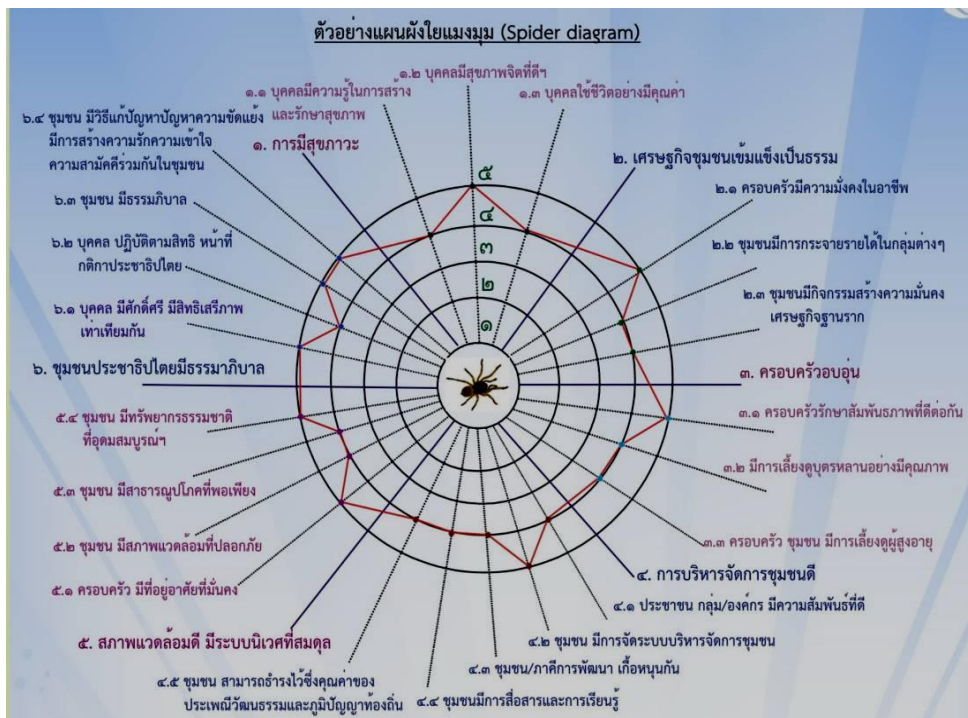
ตัวอย่างแผนผังใยแมงมุม (Spider diagram)

๑.๒ บุคคลมีสุขภาพจิตที่ดีฯ

๑.๑ บุคคลมีความรู้ในการสร้างและรักษาสุขภาพ

๑.๓ บุคคลใช้ชีวิตอย่างมีคุณค่า

๖.๔ ชุมชน มีวิธีแก้ปัญหาความขัดแย้ง มีการสร้างความรักความเข้าใจ ความสามัคคีร่วมกันในชุมชน

๑. การมีสุขภาวะ

๒. เศรษฐกิจชุมชนเข้มแข็งเป็นธรรม

๕

๔

๓

๒

๑

๒.๑ ครอบครัวมีความมั่งคงในอาชีพ

๖.๓ ชุมชน มีธรรมภิบาล

๖.๒ บุคคล ปฏิบัติตามสิทธิ หน้าที่ กติกาประชาธิปไตย

๒.๒ ชุมชนมีการกระจายรายได้ในกลุ่มต่างๆ

๒.๓ ชุมชนมีกิจกรรมสร้างความมั่นคงเศรษฐกิจฐานราก

๖.๑ บุคคล มีศักดิ์ศรี มีสิทธิเสรีภาพเท่าเทียมกัน

๖. ชุมชนประชาธิปไตยมีธรรมาภิบาล

๓. ครอบครัวอบอุ่น

๕.๔ ชุมชน มีทรัพยากรธรรมชาติที่อุดมสมบูรณ์ฯ

๓.๑ ครอบครัวรักษาสัมพันธภาพที่ดีต่อกัน

๓.๒ มีการเลี้ยงดูบุตรหลานอย่างมีคุณภาพ

๕.๓ ชุมชน มีสาธารณูปโภคที่พอเพียง

๕.๒ ชุมชน มีสภาพแวดล้อมที่ปลอดภัย

๓.๓ ครอบครัว ชุมชน มีการเลี้ยงดูผู้สูงอายุ

๕.๑ ครอบครัว มีที่อยู่อาศัยที่มั่นคง

๔. การบริหารจัดการชุมชนดี

๔.๑ ประชาชน กลุ่ม/องค์กร มีความสัมพันธ์ที่ดี

๕. สภาพแวดล้อมดี มีระบบนิเวศที่สมดุล

๔.๒ ชุมชน มีการจัดระบบบริหารจัดการชุมชน

๔.๓ ชุมชน/ภาคีการพัฒนา เกื้อหนุนกัน

๔.๕ ชุมชน สามารถธำรงไว้ซึ่งคุณค่าของประเพณีวัฒนธรรมและภูมิปัญญาท้องถิ่น

๔.๔ ชุมชนมีการสื่อสารและการเรียนรู้